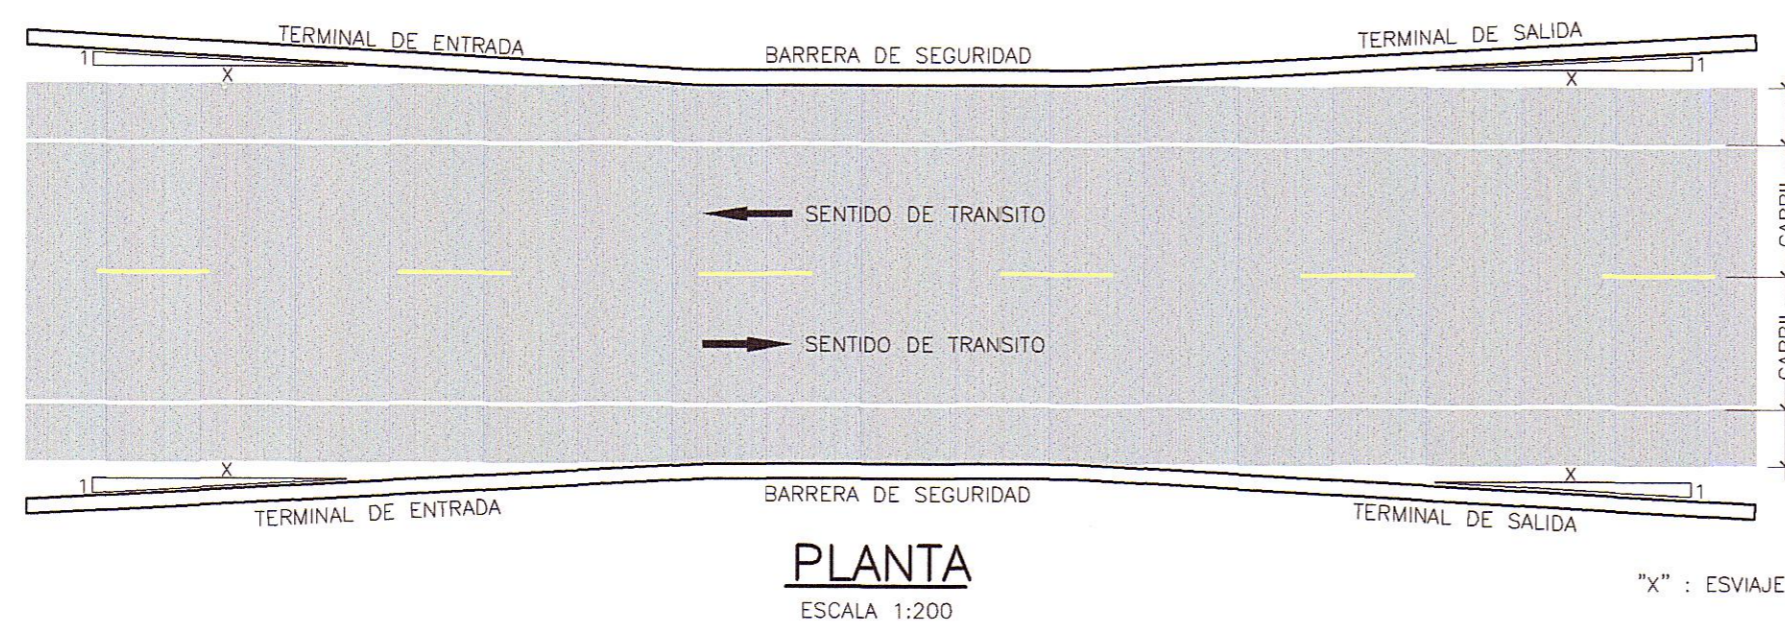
TERMINAL DE ENTRADA

BARRERA DE SEGURIDAD

TERMINAL DE SALIDA

1

X

X

1

SENTIDO DE TRANSITO

SENTIDO DE TRANSITO

CARRIL

CARRIL

1

X

X

1

TERMINAL DE ENTRADA

BARRERA DE SEGURIDAD

TERMINAL DE SALIDA

PLANTA

ESCALA 1:200

"X" : ESVIAJE